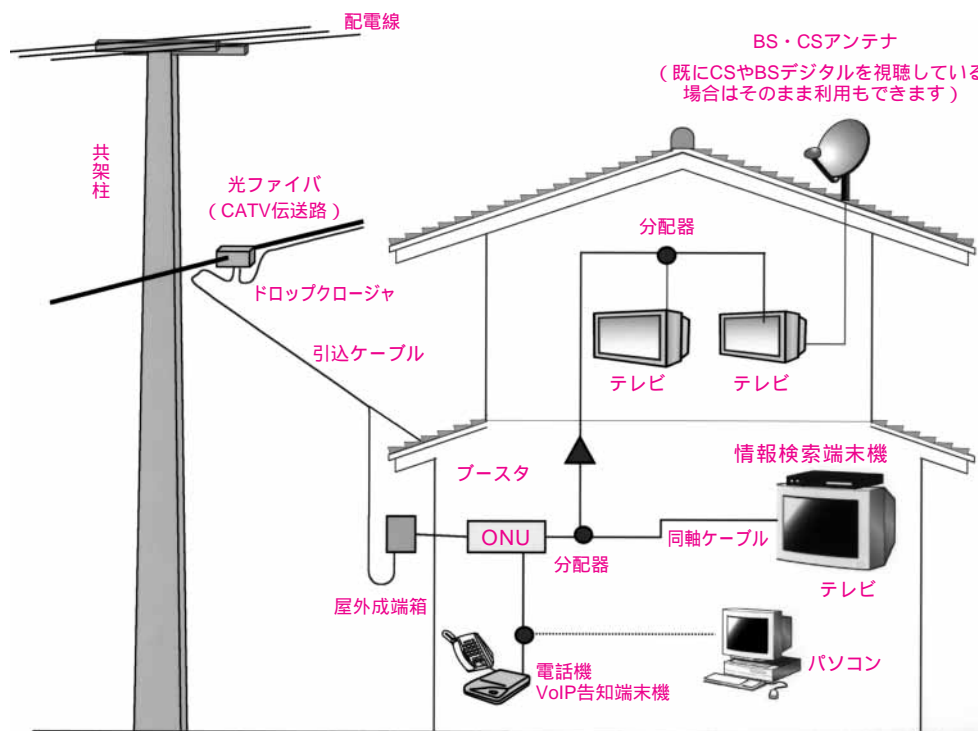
配電線

共架柱

光ファイバ
（CATV伝送路）

ドロップクロージャ

引込ケーブル

BS・CSアンテナ
（既にCSやBSデジタルを視聴している場合はそのまま利用もできます）

分配器

テレビ

テレビ

情報検索端末機

ブースタ

ONU

同軸ケーブル

分配器

テレビ

屋外成端箱

電話機
VoIP告知端末機

パソコン